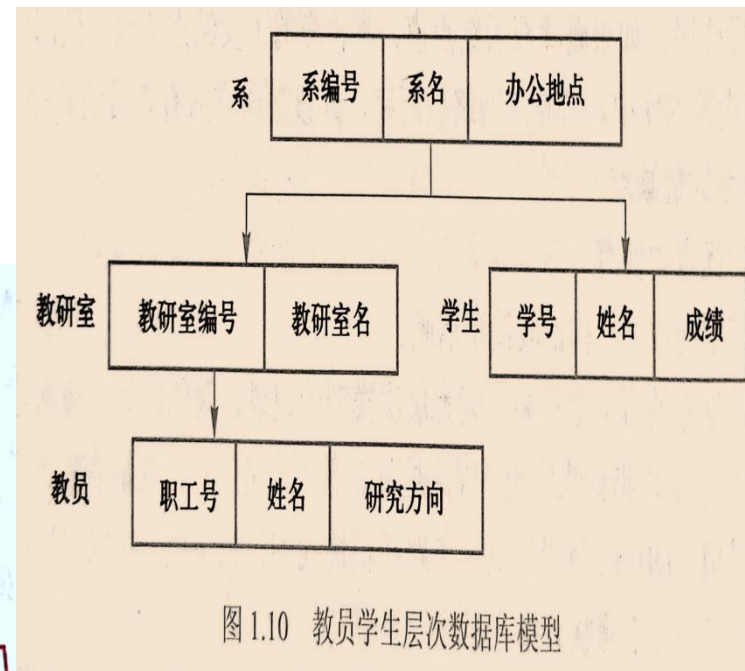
系

| 系编号 | 系名 | 办公地点 |
|---|---|---|

教研室

| 教研室编号 | 教研室名 |
|---|---|

学生

| 学号 | 姓名 | 成绩 |
|---|---|---|

教员

| 职工号 | 姓名 | 研究方向 |
|---|---|---|

图 1.10 教员学生层次数据库模型